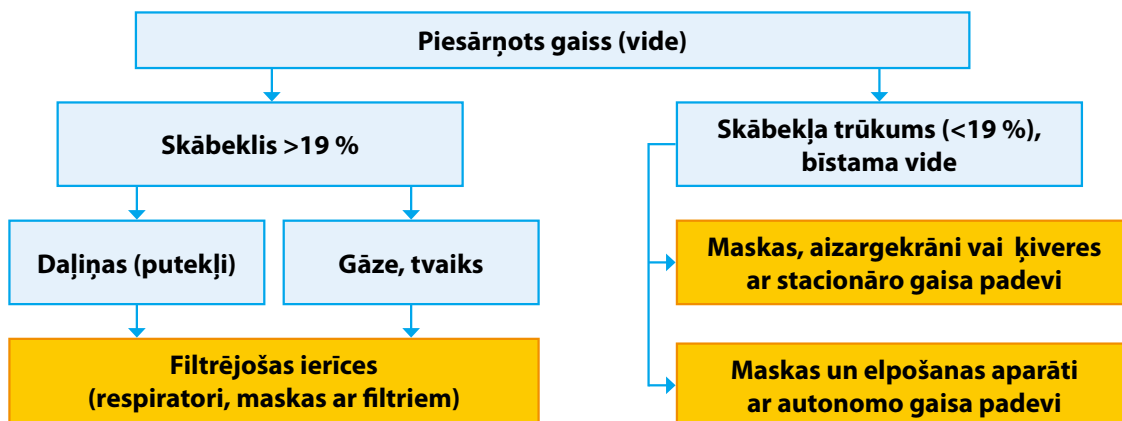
Piesārņots gaiss (vide)

Skābeklis >19 %

Skābekļa trūkums (<19 %), bīstama vide

Daļiņas (putekļi)

Gāze, tvaiks

Maskas, aizargekrāni vai ķiveres ar stacionāro gaisa padevi

Filtrējošas ierīces (respiratori, maskas ar filtriem)

Maskas un elpošanas aparāti ar autonomo gaisa padevi